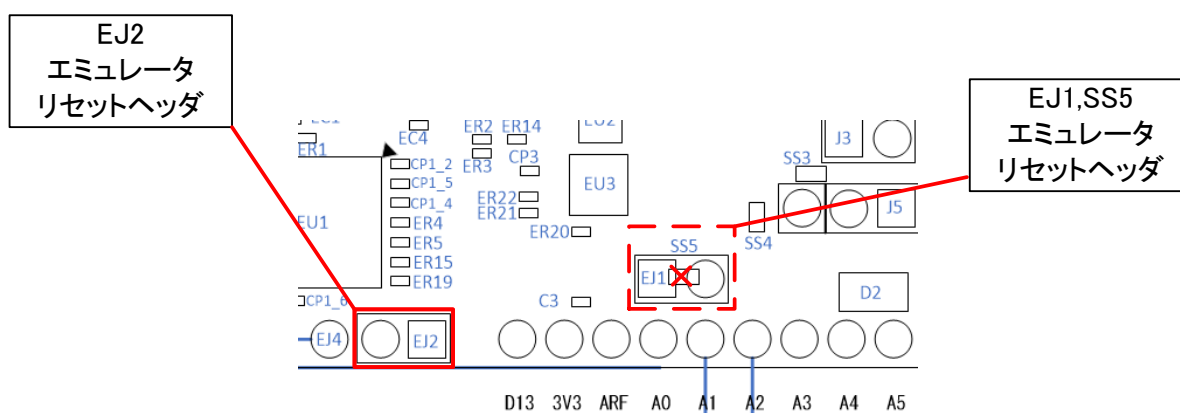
EJ2
エミュレータ
リセットヘッダ

EJ1,SS5
エミュレータ
リセットヘッダ

EC1
ER1
EC4
ER2
ER14
EU2
ER3
CP3
CP1_2
CP1_5
CP1_4
EU3
ER22
ER21
EU1
ER4
ER5
ER15
ER19
ER20
CP1_6
C3
J3
SS3
J5
SS4
SS5
EJ1
D2
EJ4
EJ2

D13 3V3 ARF A0 A1 A2 A3 A4 A5